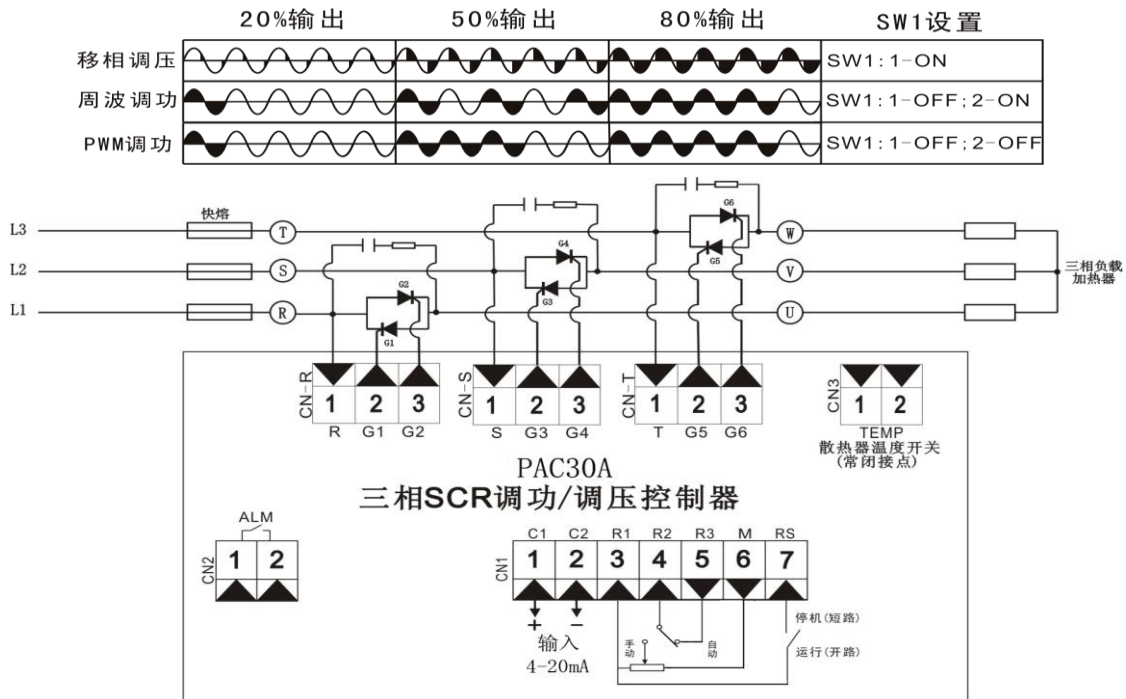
| | 20%输出 | 50%输出 | 80%输出 | SW1设置 |
|---|---|---|---|---|
| 移相调压 | | | | SW1：1-ON |
| 周波调功 | | | | SW1：1-OFF；2-ON |
| PWM调功 | | | | SW1：1-OFF；2-OFF |

L3
L2
L1
快熔
T
S
R
G2
G1
G4
G3
G6
G5
W
V
U
三相负载 加热器

CN-R
1 2 3
R G1 G2

CN-S
1 2 3
S G3 G4

CN-T
1 2 3
T G5 G6

CN3
1 2
TEMP
散热器温度开关
(常闭接点)

PAC30A
三相SCR调功/调压控制器

ALM
CN2
1 2

CN1
C1 C2 R1 R2 R3 M RS
1 2 3 4 5 6 7
+ −
输入
4-20mA
手动
自动
停机(短路)
运行(开路)